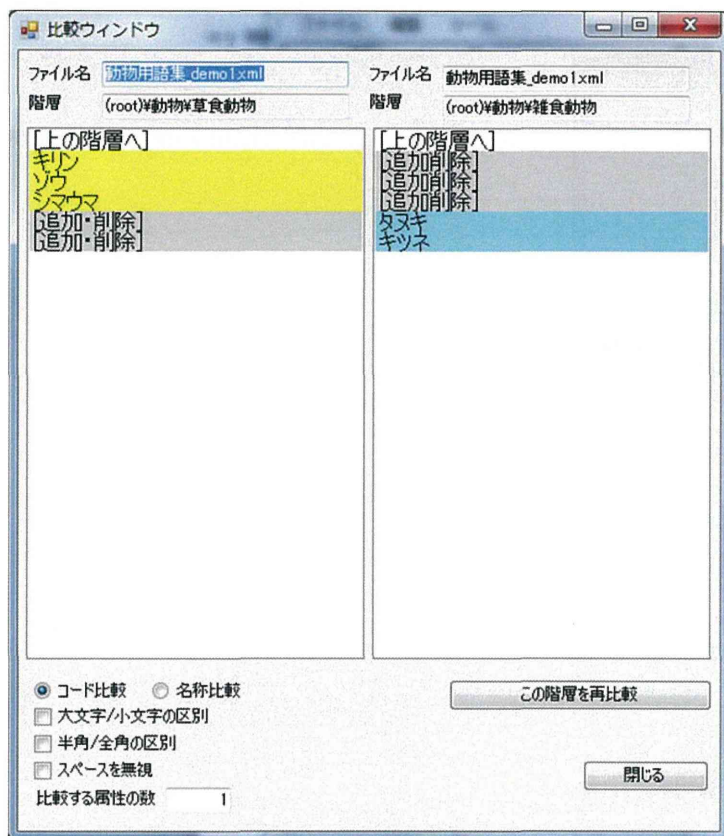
比較ウィンドウ

ファイル名 動物用語集_demo1xml
階層 (root)¥動物¥草食動物

ファイル名 動物用語集_demo1xml
階層 (root)¥動物¥雑食動物

[上の階層へ]
キリン
ゾウ
シマウマ
[追加・削除]
[追加・削除]

[上の階層へ]
[追加削除]
[追加削除]
[追加削除]
タヌキ
キツネ

コード比較
名称比較
大文字/小文字の区別
半角/全角の区別
スペースを無視
比較する属性の数 1

この階層を再比較
閉じる